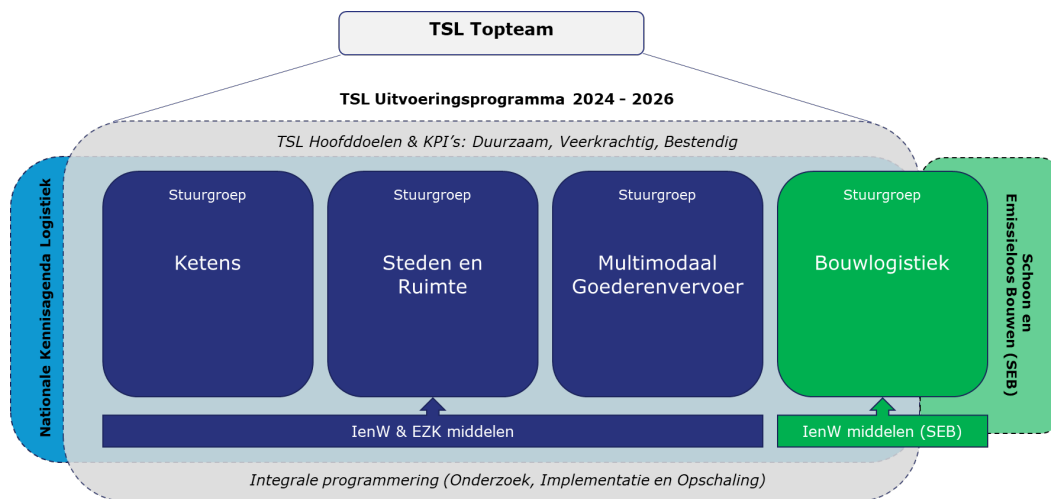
TSL Topteam

TSL Uitvoeringsprogramma 2024 - 2026

TSL Hoofddoelen & KPI's: Duurzaam, Veerkrachtig, Bestendig

Nationale Kennisagenda Logistiek

Stuurgroep
Ketens

Stuurgroep
Steden en Ruimte

Stuurgroep
Multimodaal Goederenvervoer

Stuurgroep
Bouwlogistiek

Schoon en Emissieloos Bouwen (SEB)

IenW & EZK middelen

IenW middelen (SEB)

Integrale programmering (Onderzoek, Implementatie en Opschaling)